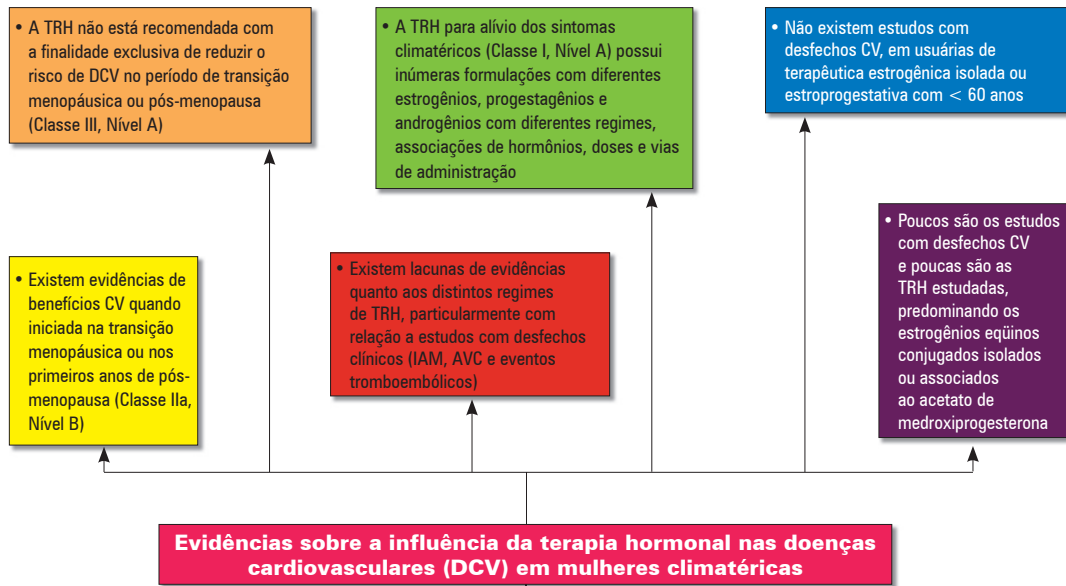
• A TRH não está recomendada com a finalidade exclusiva de reduzir o risco de DCV no período de transição menopáusica ou pós-menopausa (Classe III, Nível A)

• A TRH para alívio dos sintomas climatéricos (Classe I, Nível A) possui inúmeras formulações com diferentes estrogênios, progestagênios e androgênios com diferentes regimes, associações de hormônios, doses e vias de administração

• Não existem estudos com desfechos CV, em usuárias de terapêutica estrogênica isolada ou estroprogestativa com $< 60$ anos

• Existem evidências de benefícios CV quando iniciada na transição menopáusica ou nos primeiros anos de pós-menopausa (Classe IIa, Nível B)

• Existem lacunas de evidências quanto aos distintos regimes de TRH, particularmente com relação a estudos com desfechos clínicos (IAM, AVC e eventos tromboembólicos)

• Poucos são os estudos com desfechos CV e poucas são as TRH estudadas, predominando os estrogênios eqüinos conjugados isolados ou associados ao acetato de medroxiprogesterona

Evidências sobre a influência da terapia hormonal nas doenças cardiovasculares (DCV) em mulheres climatéricas